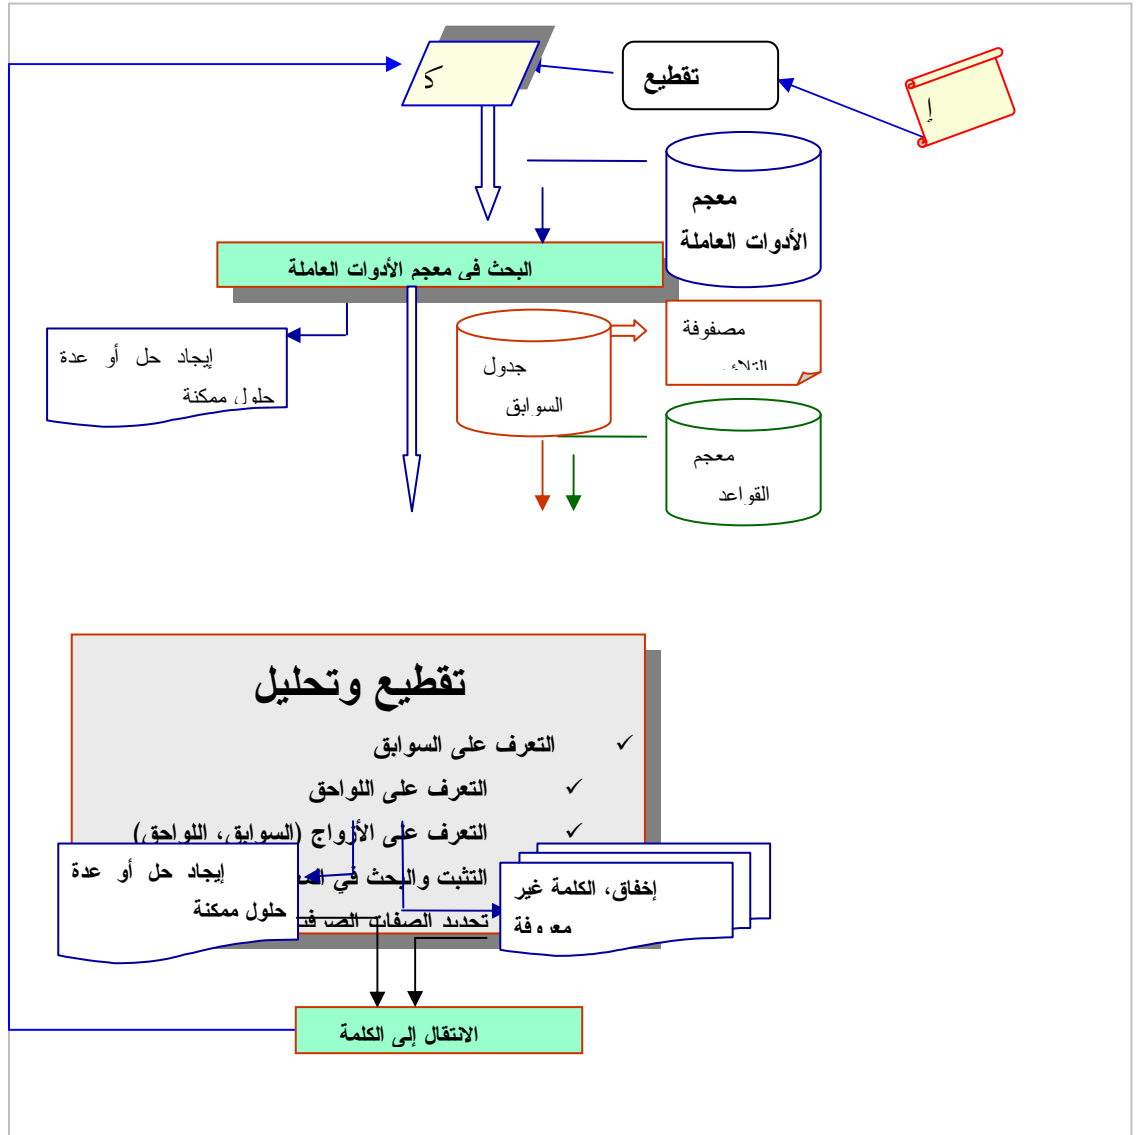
ك

تقطيع

إ

معجم
الأدوات العاملة

البحث فى معجم الأدوات العاملة

إيجاد حل أو عدة حلول ممكنة

جدول السوابق

مصفوفة
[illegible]

معجم
القواعد

تقطيع وتحليل

✓ التعرف على السوابق
✓ التعرف على اللواحق
✓ التعرف على الأزواج (السوابق، اللواحق)
التثبت والبحث في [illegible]
تحديد الصفات الصرفية

إيجاد حل أو عدة حلول ممكنة

إخفاق، الكلمة غير معروفة

الانتقال إلى الكلمة